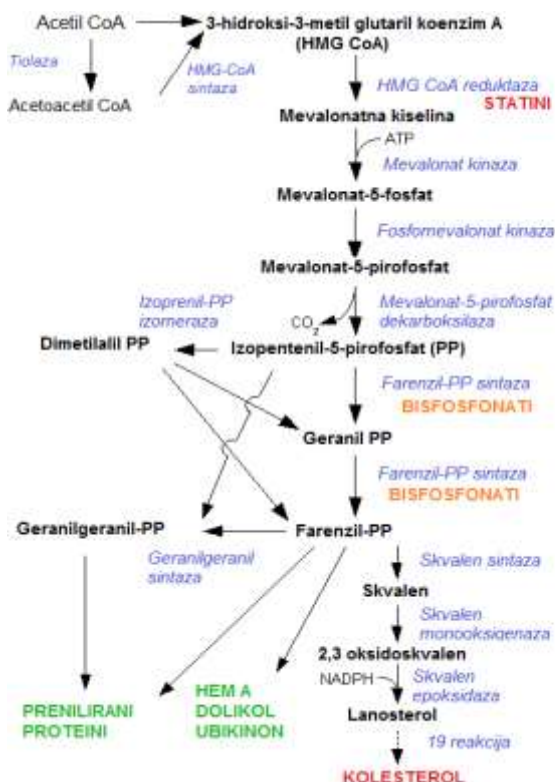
Acetil CoA
3-hidroksi-3-metil glutaril koenzim A (HMG CoA)
Tiolaza
HMG-CoA sintaza
Acetoacetil CoA
HMG CoA reduktaza
STATINI
Mevalonatna kiselina
ATP
Mevalonat kinaza
Mevalonat-5-fosfat
Fosfomevalonat kinaza
Mevalonat-5-pirofosfat
Izoprenil-PP izomeraza
Mevalonat-5-pirofosfat dekarboksilaza
$CO_2$
Dimetilalil PP
Izopentenil-5-pirofosfat (PP)
Farenzil-PP sintaza
BISFOSFONATI
Geranil PP
Farenzil-PP sintaza
BISFOSFONATI
Geranilgeranil-PP
Farenzil-PP
Geranilgeranil sintaza
Skvalen sintaza
Skvalen
Skvalen monooksigenaza
2,3 oksidoskvalen
NADPH
Skvalen epoksidaza
PRENILIRANI PROTEINI
HEM A
DOLIKOL
UBIKINON
Lanosterol
19 reakcija
KOLESTEROL